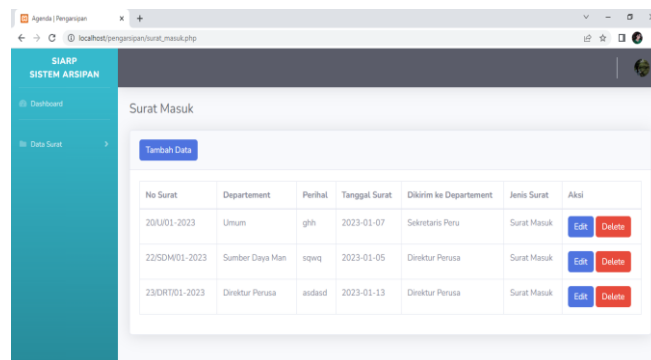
Agenda | Pengarsipan × +

localhost/pengarsipan/surat_masuk.php

SIARP
SISTEM ARSIPAN

Dashboard

Data Surat

Surat Masuk

Tambah Data

| No Surat | Departement | Perihal | Tanggal Surat | Dikirim ke Departement | Jenis Surat | Aksi |
|---|---|---|---|---|---|---|
| 20/U/01-2023 | Umum | ghh | 2023-01-07 | Sekretaris Peru | Surat Masuk | Edit Delete |
| 22/SDM/01-2023 | Sumber Daya Man | sqwq | 2023-01-05 | Direktur Perusa | Surat Masuk | Edit Delete |
| 23/DRT/01-2023 | Direktur Perusa | asdasd | 2023-01-13 | Direktur Perusa | Surat Masuk | Edit Delete |